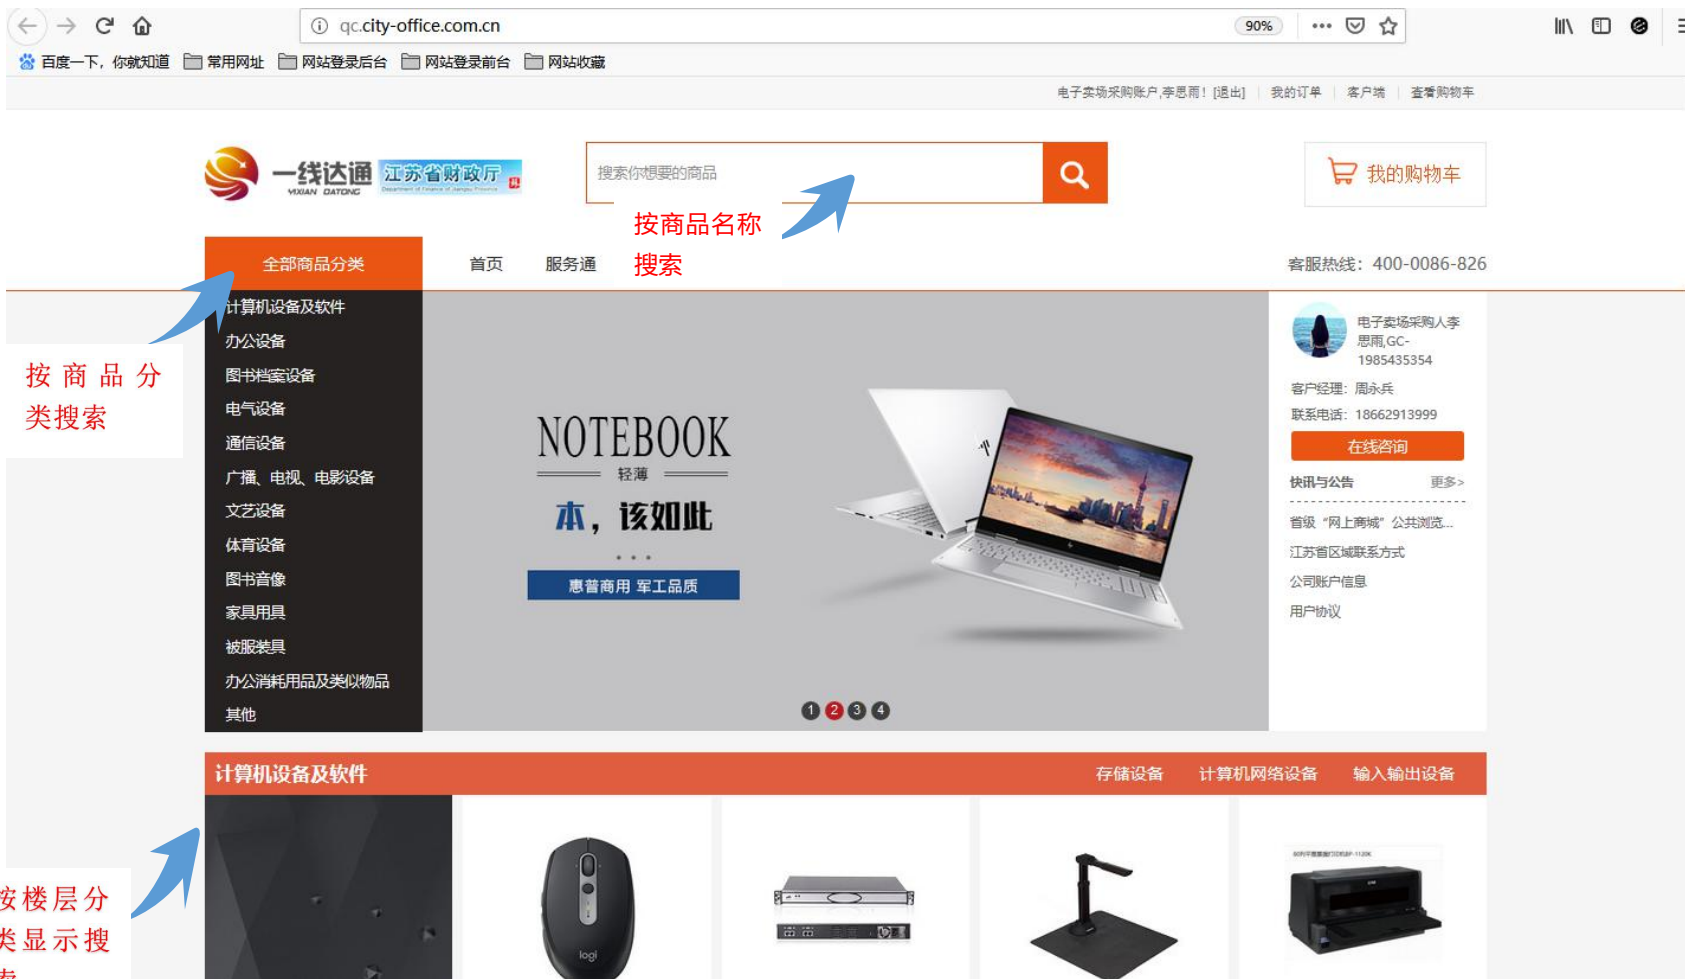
qc.city-office.com.cn

90%

百度一下，你就知道　常用网址　网站登录后台　网站登录前台　网站收藏

电子卖场采购账户,李思雨！[退出] | 我的订单 | 客户端 | 查看购物车

一线达通 YIXIAN DATONG 江苏省财政厅

搜索你想要的商品

我的购物车

按商品名称搜索

全部商品分类　首页　服务通

客服热线：400-0086-826

计算机设备及软件
办公设备
图书档案设备
电气设备
通信设备
广播、电视、电影设备
文艺设备
体育设备
图书音像
家具用具
被服装具
办公消耗用品及类似物品
其他

按商品分类搜索

NOTEBOOK
轻薄
本，该如此
惠普商用 军工品质

1 2 3 4

电子卖场采购人李思雨,GC-1985435354
客户经理：周永兵
联系电话：18662913999
在线咨询
快讯与公告　更多>
首级“网上商城”公共浏览...
江苏省区域联系方式
公司账户信息
用户协议

计算机设备及软件　存储设备　计算机网络设备　输入输出设备

按楼层分类显示搜